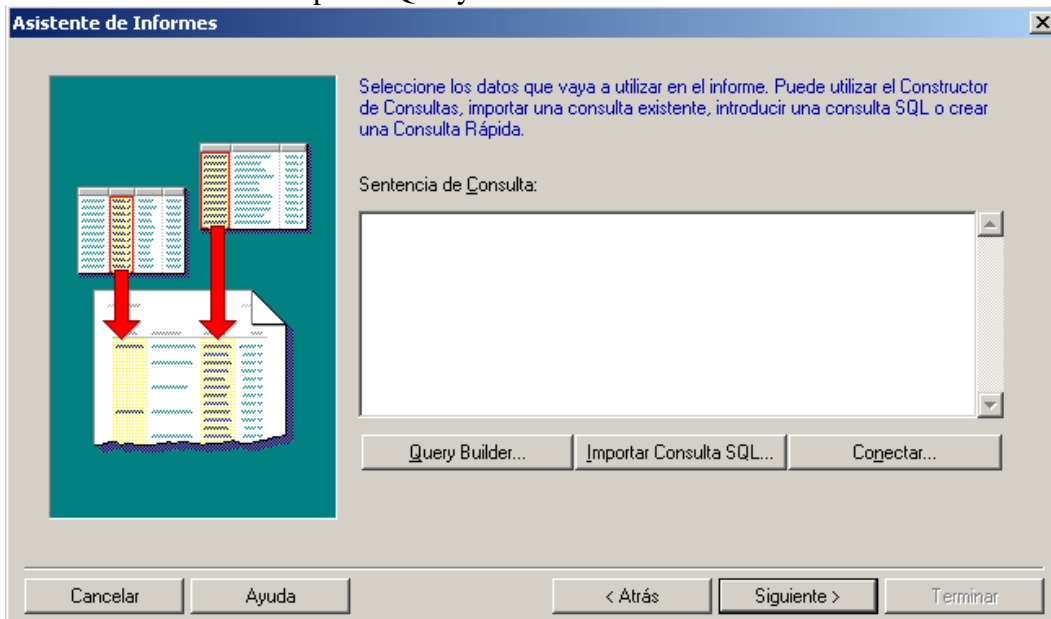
Asistente de Informes

Seleccione los datos que vaya a utilizar en el informe. Puede utilizar el Constructor de Consultas, importar una consulta existente, introducir una consulta SQL o crear una Consulta Rápida.

Sentencia de Consulta:

Query Builder...

Importar Consulta SQL...

Conectar...

Cancelar

Ayuda

< Atrás

Siguiente >

Terminar